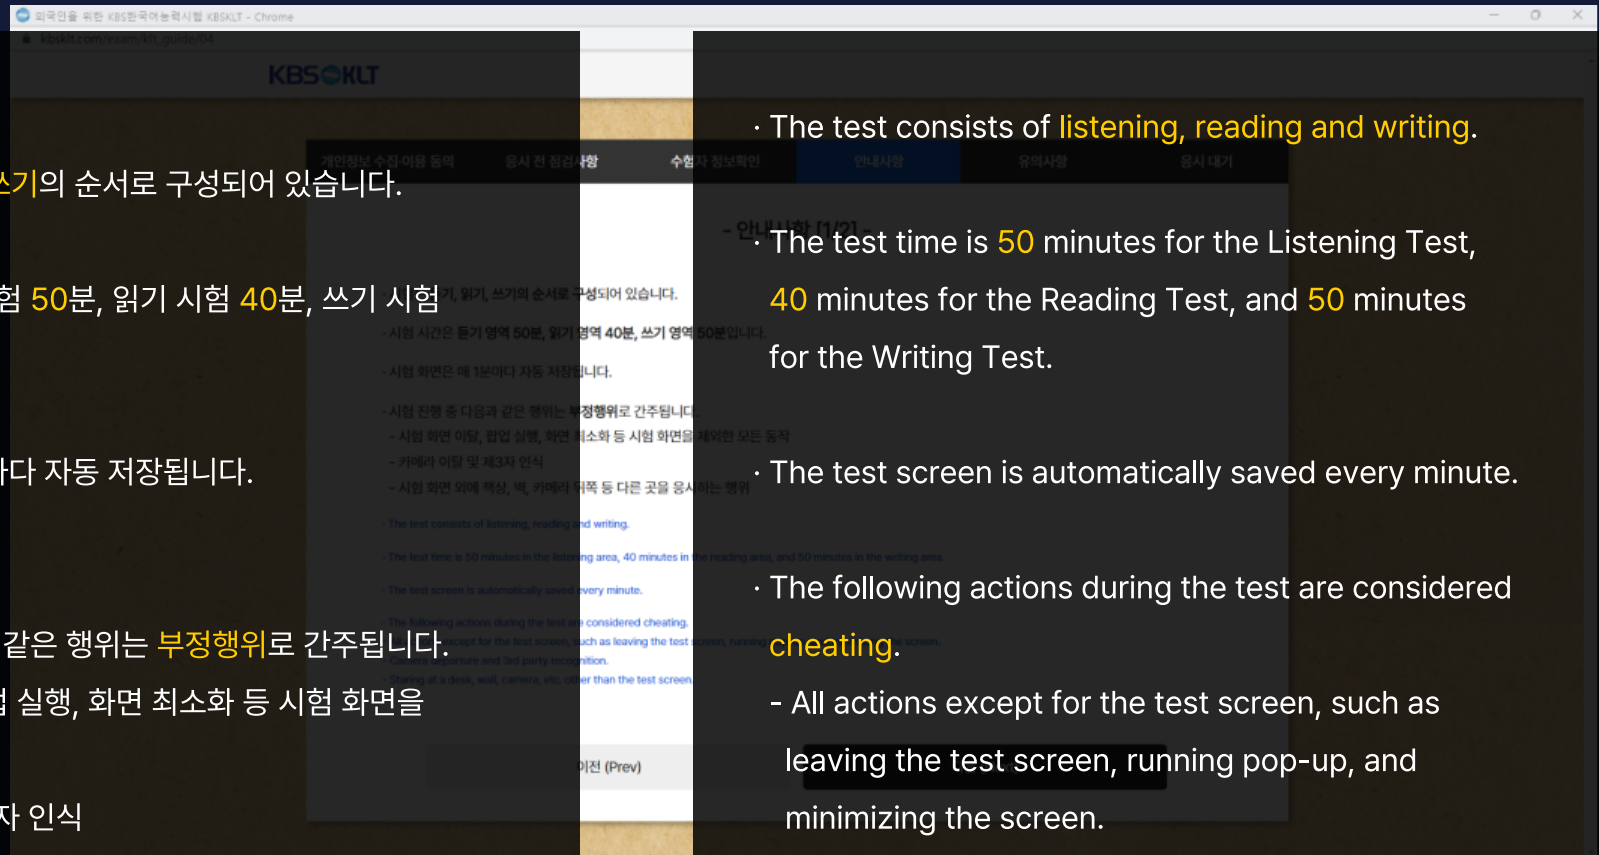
외국인을 위한 KBS한국어능력시험 KBSKLT - Chrome

kbsklt.com/exam/klt_guide04

KBSKLT

개인정보 수집·이용 동의 응시 전 점검사항 수험자 정보확인 안내사항 유의사항 응시 대기

쓰기의 순서로 구성되어 있습니다.

험 50분, 읽기 시험 40분, 쓰기 시험

다 자동 저장됩니다.

같은 행위는 부정행위로 간주됩니다.

실행, 화면 최소화 등 시험 화면을

자 인식

- 안내사항 [1/2] -

기, 읽기, 쓰기의 순서로 구성되어 있습니다.

- 시험 시간은 듣기 영역 50분, 읽기 영역 40분, 쓰기 영역 50분입니다.

- 시험 화면은 매 1분마다 자동 저장됩니다.

- 시험 진행 중 다음과 같은 행위는 부정행위로 간주됩니다.

- 시험 화면 이탈, 팝업 실행, 화면 최소화 등 시험 화면을 제외한 모든 동작

- 카메라 이탈 및 제3자 인식

- 시험 화면 외에 책상, 벽, 카메라 뒤쪽 등 다른 곳을 응시하는 행위

- The test consists of listening, reading and writing.

- The test time is 50 minutes in the listening area, 40 minutes in the reading area, and 50 minutes in the writing area.

- The test screen is automatically saved every minute.

- The following actions during the test are considered cheating.

except for the test screen, such as leaving the test screen, running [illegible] screen.

Camera departure and 3rd party recognition.

Staring at a desk, wall, camera, etc. other than the test screen.

이전 (Prev)

· The test consists of listening, reading and writing.

· The test time is 50 minutes for the Listening Test, 40 minutes for the Reading Test, and 50 minutes for the Writing Test.

· The test screen is automatically saved every minute.

· The following actions during the test are considered cheating.

- All actions except for the test screen, such as leaving the test screen, running pop-up, and minimizing the screen.